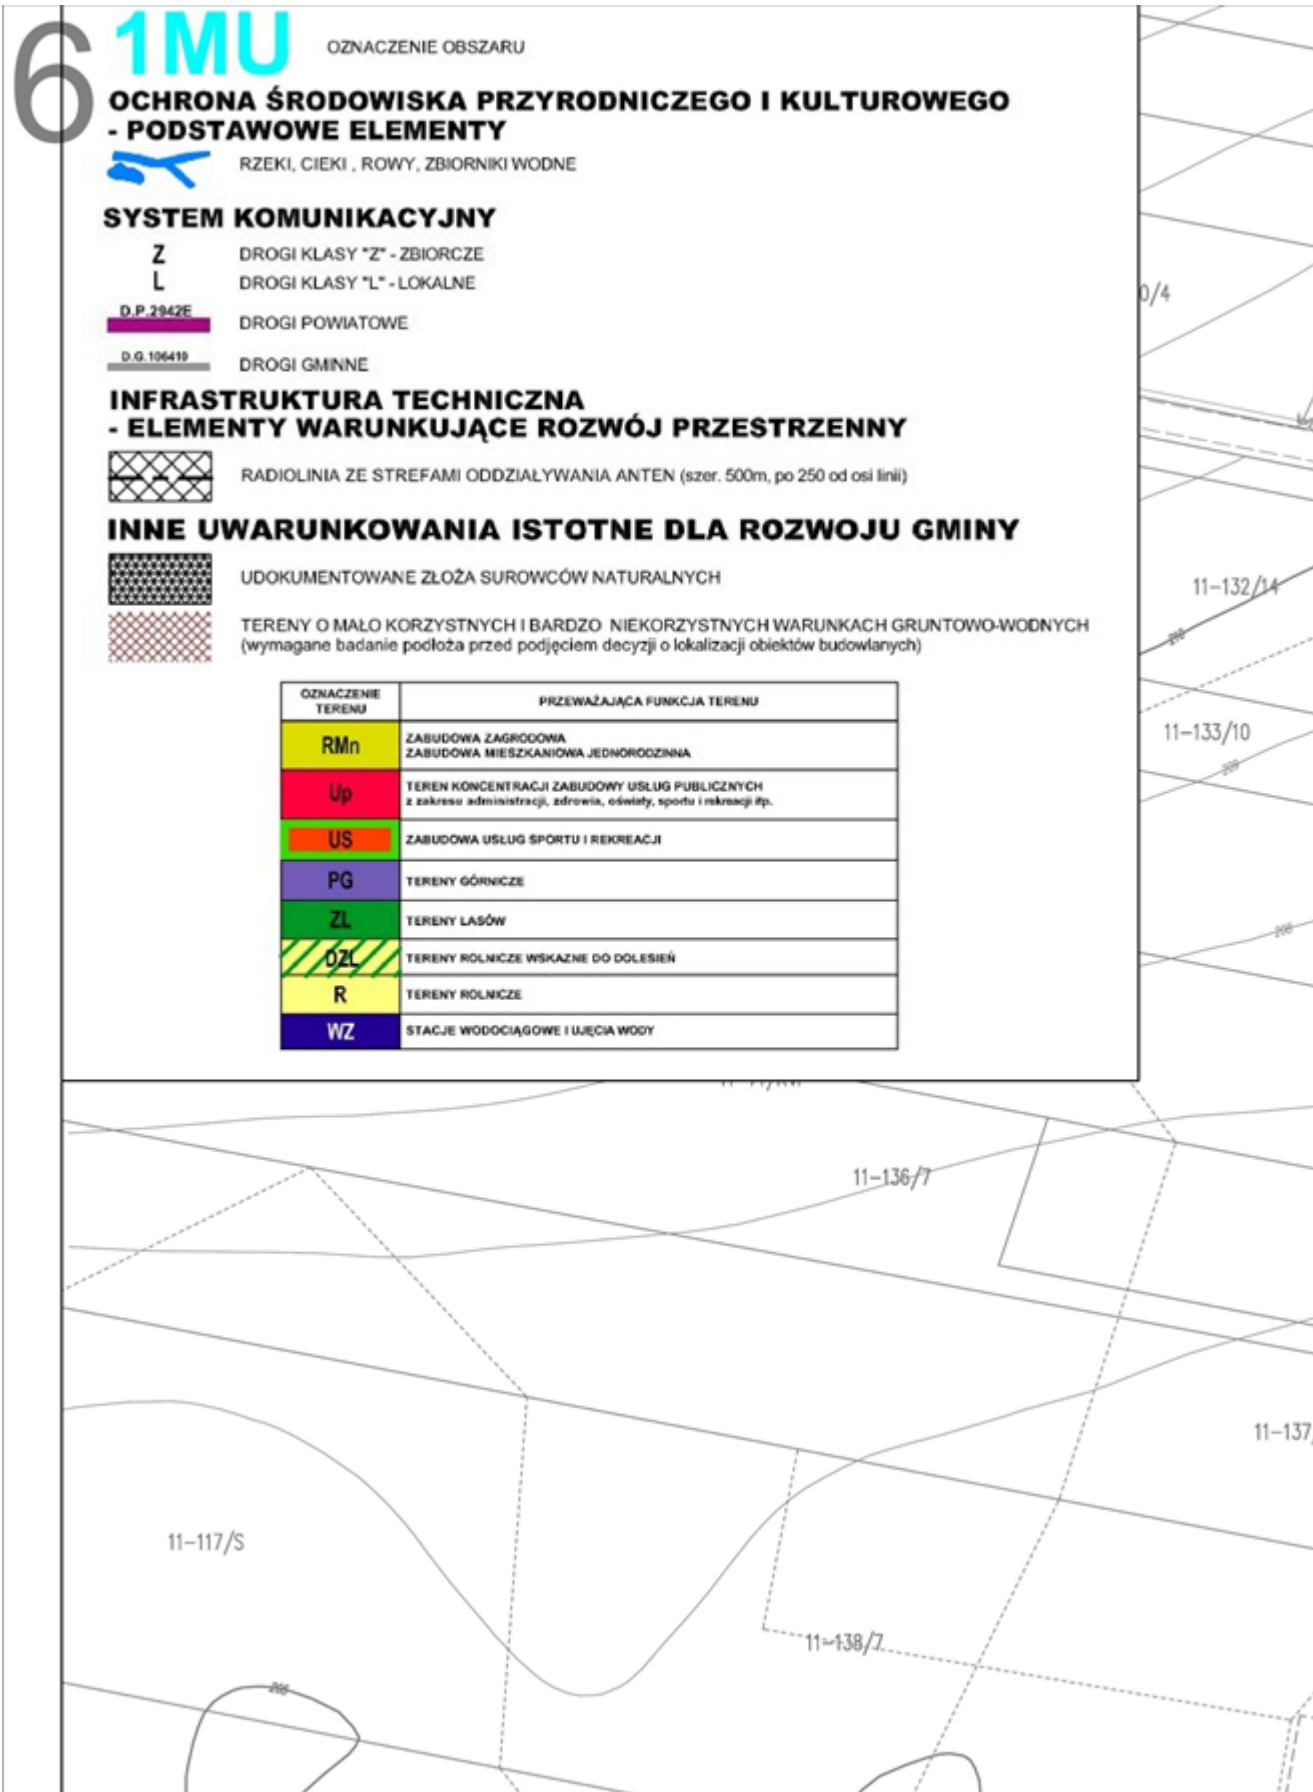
6 1MU OZNACZENIE OBSZARU

OCHRONA ŚRODOWISKA PRZYRODNICZEGO I KULTUROWEGO - PODSTAWOWE ELEMENTY

RZEKI, CIEKI , ROWY, ZBIORNIKI WODNE

SYSTEM KOMUNIKACYJNY

Z DROGI KLASY "Z" - ZBIORCZE

L DROGI KLASY "L" - LOKALNE

D.P.2942E DROGI POWIATOWE

D.G.106419 DROGI GMINNE

INFRASTRUKTURA TECHNICZNA - ELEMENTY WARUNKUJĄCE ROZWÓJ PRZESTRZENNY

RADIOLINIA ZE STREFAMI ODDZIAŁYWANIA ANTEN (szer. 500m, po 250 od osi linii)

INNE UWARUNKOWANIA ISTOTNE DLA ROZWOJU GMINY

UDOKUMENTOWANE ZŁOŻA SUROWCÓW NATURALNYCH

TERENY O MAŁO KORZYSTNYCH I BARDZO NIEKORZYSTNYCH WARUNKACH GRUNTOWO-WODNYCH (wymagane badanie podłoża przed podjęciem decyzji o lokalizacji obiektów budowlanych)

| OZNACZENIE TERENU | PRZEWAŻAJĄCA FUNKCJA TERENU |
|---|---|
| RMn | ZABUDOWA ZAGRODOWA ZABUDOWA MIESZKANIOWA JEDNORODZINNA |
| Up | TEREN KONCENTRACJI ZABUDOWY USŁUG PUBLICZNYCH z zakresu administracji, zdrowia, oświaty, sportu i rekreacji itp. |
| US | ZABUDOWA USŁUG SPORTU I REKREACJI |
| PG | TERENY GÓRNICZE |
| ZL | TERENY LASÓW |
| DZL | TERENY ROLNICZE WSKAZNE DO DOLESIEŃ |
| R | TERENY ROLNICZE |
| WZ | STACJE WODOCIĄGOWE I UJĘCIA WODY |

0/4

11-132/14

11-133/10

11-136/7

11-137

11-117/5

11-138/7